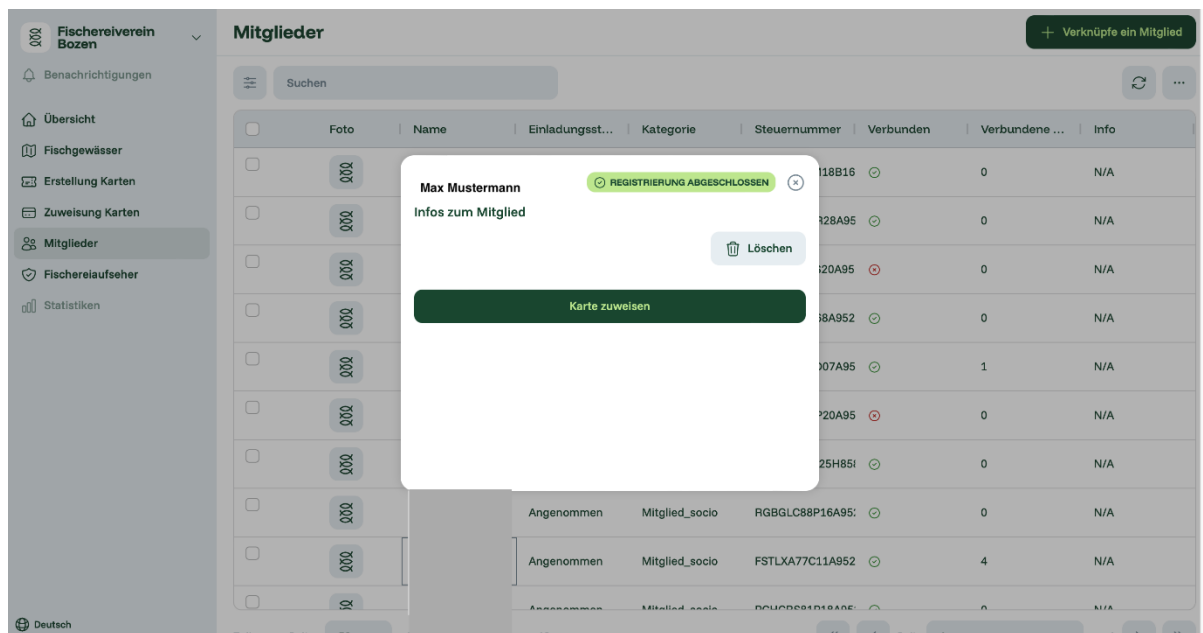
Fischereiverein Bozen

Benachrichtigungen

Übersicht
Fischgewässer
Erstellung Karten
Zuweisung Karten
Mitglieder
Fischereiaufseher
Statistiken

Deutsch

Mitglieder

Verknüpfe ein Mitglied

Suchen

| | Foto | Name | Einladungsst... | Kategorie | Steuernummer | Verbunden | Verbundene ... | Info |
|---|---|---|---|---|---|---|---|---|
| | | | | | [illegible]18B16 | | 0 | N/A |
| | | | | | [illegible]28A95 | | 0 | N/A |
| | | | | | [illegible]20A95 | | 0 | N/A |
| | | | | | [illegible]8A952 | | 0 | N/A |
| | | | | | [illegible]07A95 | | 1 | N/A |
| | | | | | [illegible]P20A95 | | 0 | N/A |
| | | | | | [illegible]25H85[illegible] | | 0 | N/A |
| | | | Angenommen | Mitglied_socio | RGBGLC88P16A95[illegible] | | 0 | N/A |
| | | | Angenommen | Mitglied_socio | FSTLXA77C11A952 | | 4 | N/A |
| | | | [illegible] | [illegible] | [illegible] | | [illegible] | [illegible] |

Max Mustermann

REGISTRIERUNG ABGESCHLOSSEN

Infos zum Mitglied

Löschen

Karte zuweisen